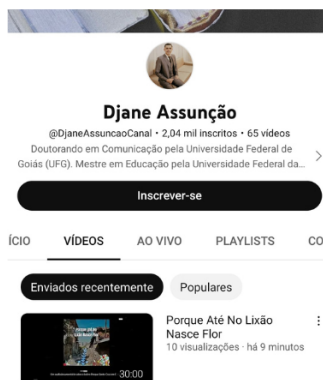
Djane Assunção

@DjaneAssuncaoCanal • 2,04 mil inscritos • 65 vídeos

Doutorando em Comunicação pela Universidade Federal de Goiás (UFG). Mestre em Educação pela Universidade Federal da...

Inscrever-se

ÍCIO VÍDEOS AO VIVO PLAYLISTS CO

Enviados recentemente Populares

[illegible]

30:00

Porque Até No Lixão Nasce Flor

10 visualizações • há 9 minutos